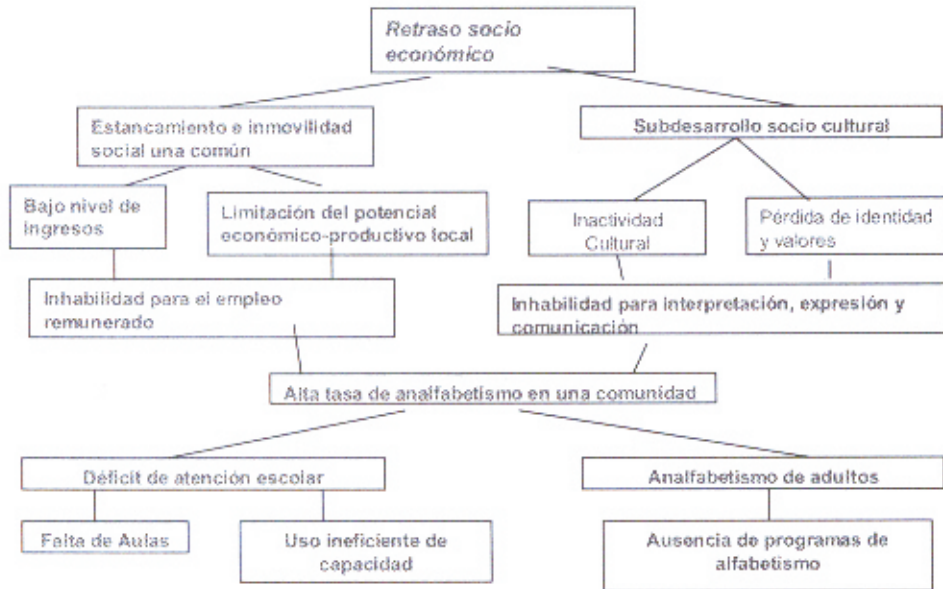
Retraso socio económico

Estancamiento e inmovilidad social una común

Subdesarrollo socio cultural

Bajo nivel de ingresos

Limitación del potencial económico-productivo local

Inactividad Cultural

Pérdida de identidad y valores

Inhabilidad para el empleo remunerado

Inhabilidad para interpretación, expresión y comunicación

Alta tasa de analfabetismo en una comunidad

Déficit de atención escolar

Analfabetismo de adultos

Falta de Aulas

Uso ineficiente de capacidad

Ausencia de programas de alfabetismo